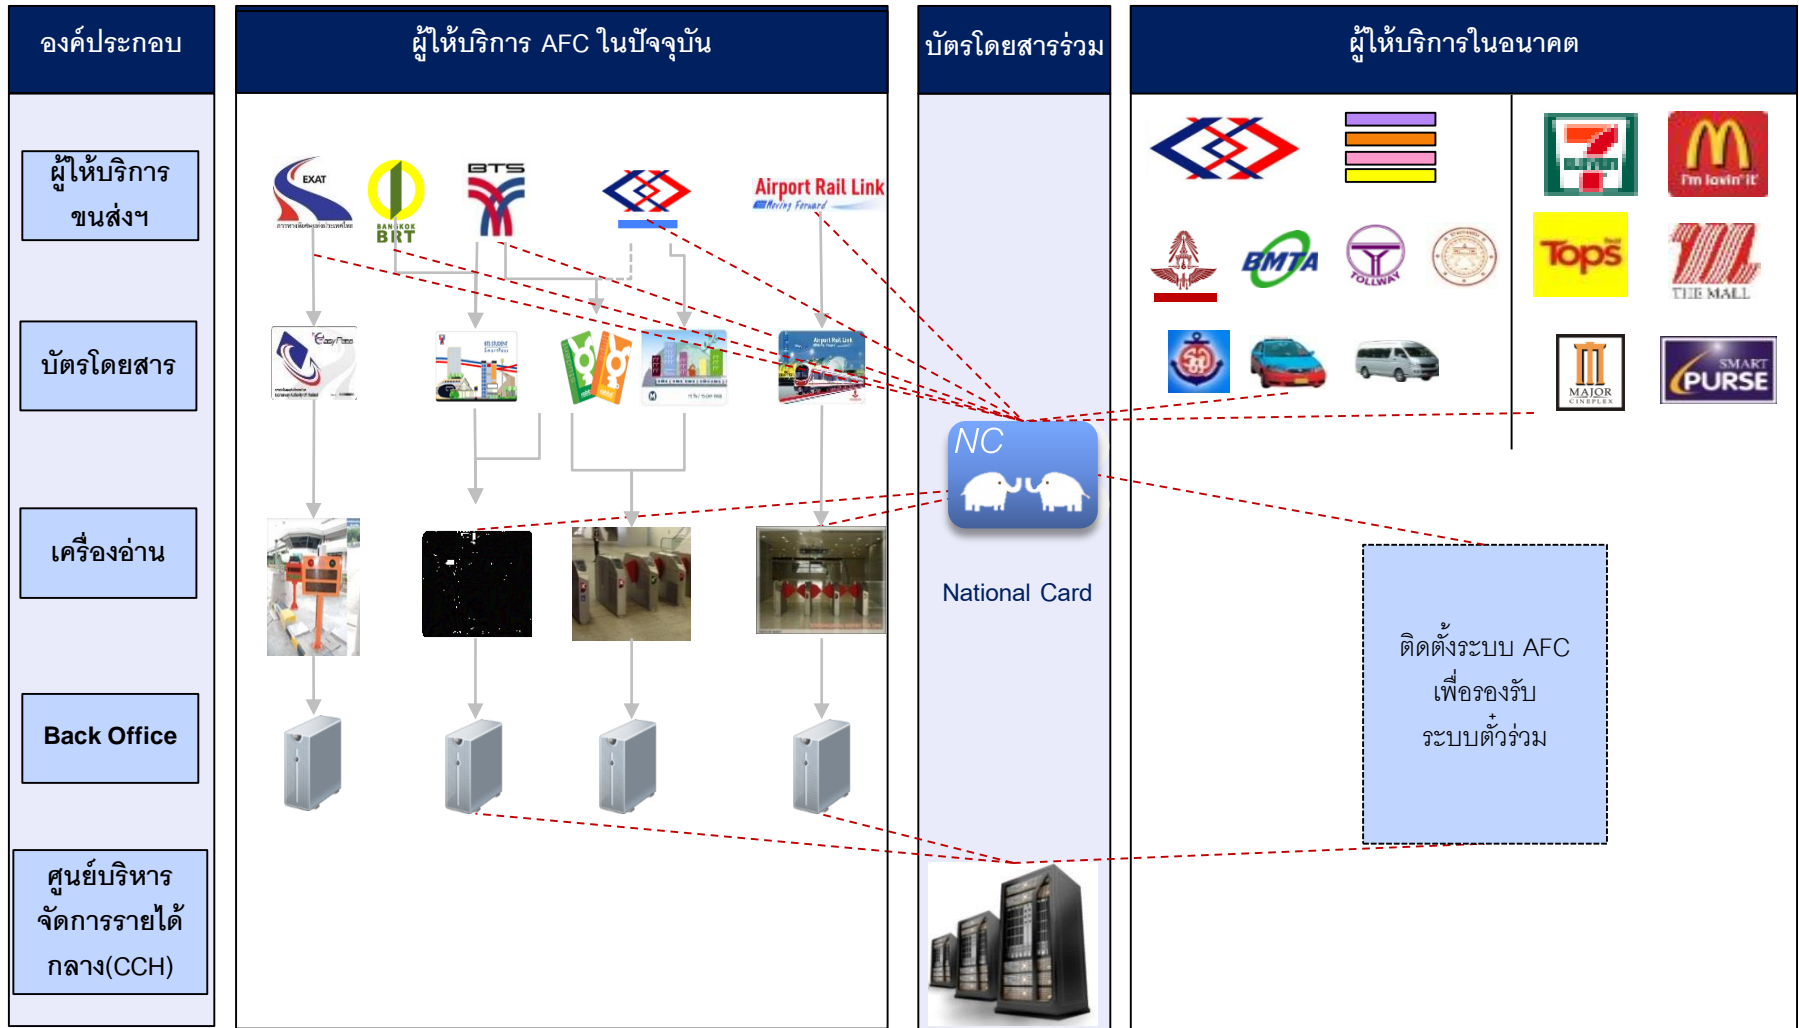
องค์ประกอบ

ผู้ให้บริการ AFC ในปัจจุบัน

บัตรโดยสารร่วม

ผู้ให้บริการในอนาคต

ผู้ให้บริการขนส่งฯ

บัตรโดยสาร

เครื่องอ่าน

Back Office

ศูนย์บริหารจัดการรายได้กลาง(CCH)

EXAT

BANGKOK BRT

BTS

Airport Rail Link

Moving Forward

Easy Pass

NC

National Card

BMTA

TOLLWAY

I'm lovin' it

Tops

THE MALL

MAJOR CINEPLEX

SMART PURSE

ติดตั้งระบบ AFC เพื่อรองรับระบบตั๋วร่วม